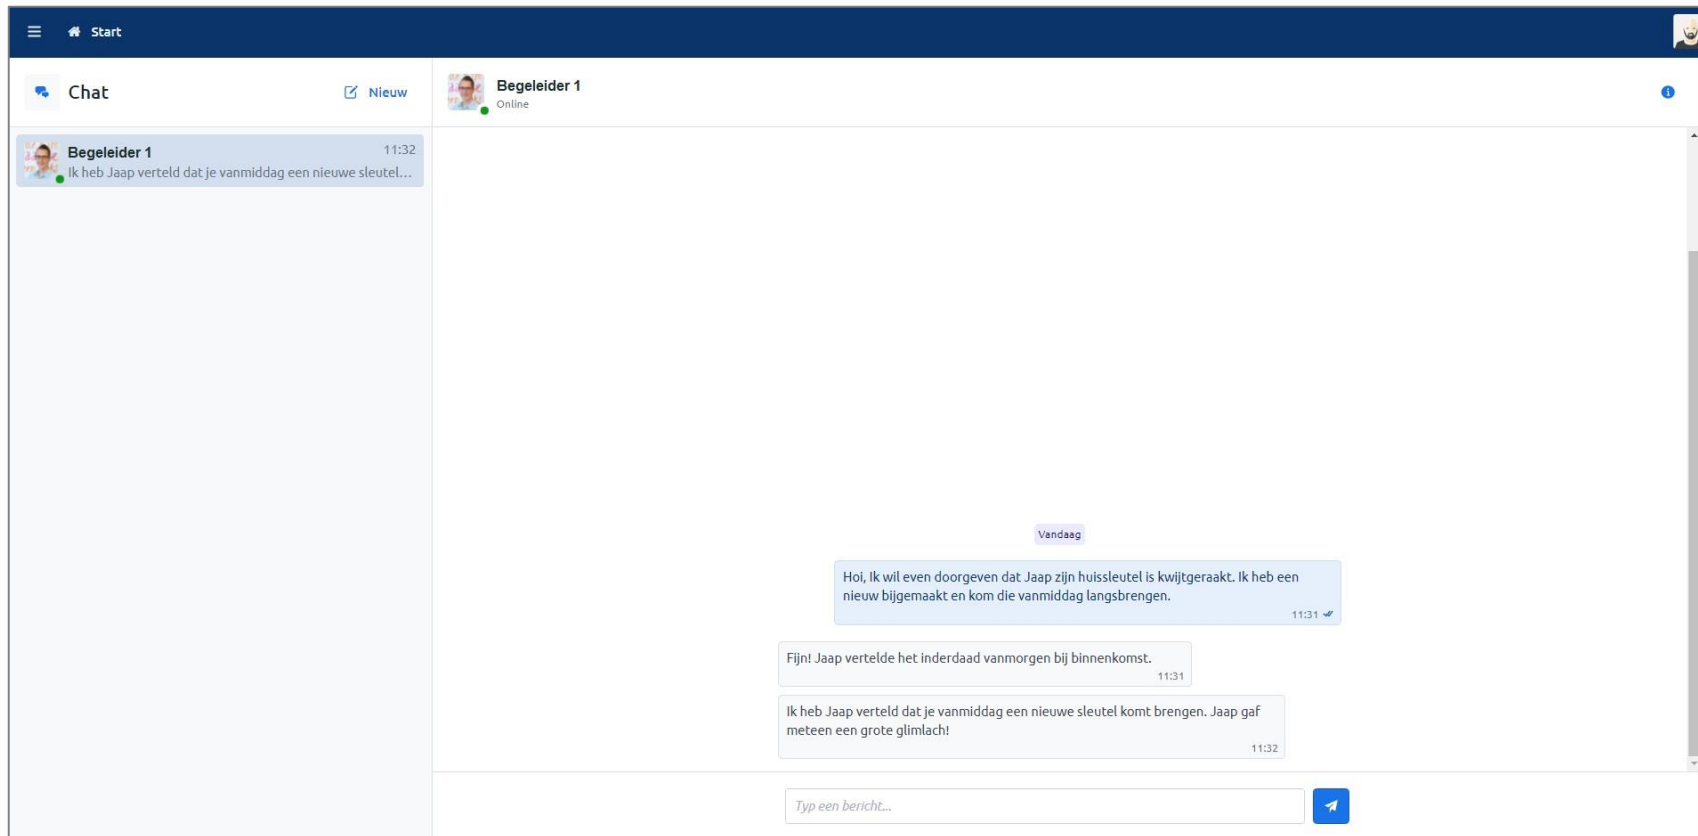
Start

Chat

Nieuw

Begeleider 1 11:32
Ik heb Jaap verteld dat je vanmiddag een nieuwe sleutel...

Begeleider 1
Online

Vandaag

Hoi, Ik wil even doorgeven dat Jaap zijn huissleutel is kwijtgeraakt. Ik heb een nieuw bijgemaakt en kom die vanmiddag langsbrengen.
11:31

Fijn! Jaap vertelde het inderdaad vanmorgen bij binnenkomst.
11:31

Ik heb Jaap verteld dat je vanmiddag een nieuwe sleutel komt brengen. Jaap gaf meteen een grote glimlach!
11:32

Typ een bericht...